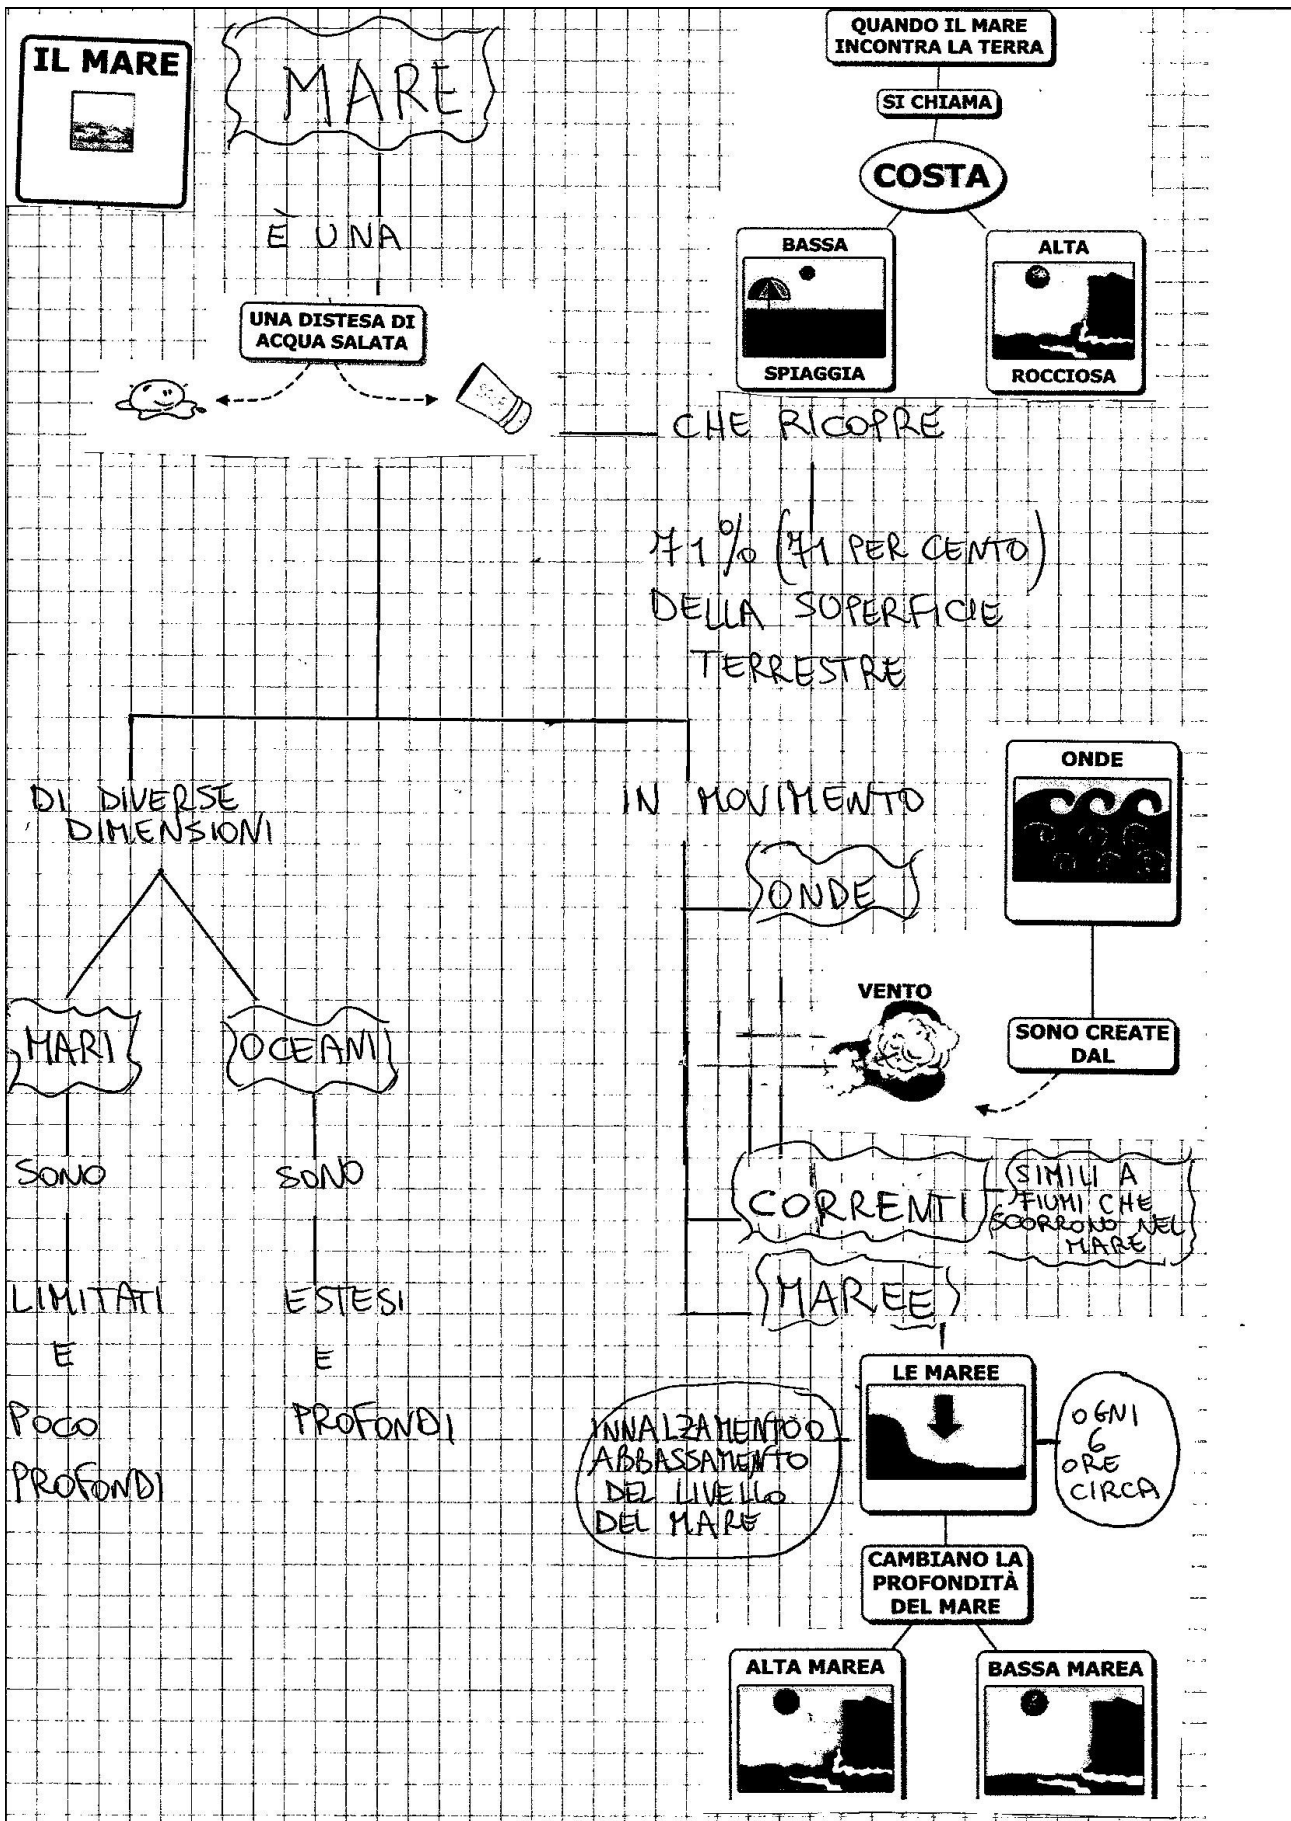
IL MARE

MARE

È UNA

UNA DISTESA DI ACQUA SALATA

QUANDO IL MARE INCONTRA LA TERRA

SI CHIAMA

COSTA

BASSA

SPIAGGIA

ALTA

ROCCIOSA

CHE RICOPRE

71% (71 PER CENTO) DELLA SUPERFICIE TERRESTRE

DI DIVERSE DIMENSIONI

MARI

SONO

LIMITATI

E

POCO PROFONDI

OCEANI

SONO

ESTESI

E

PROFONDI

IN MOVIMENTO

ONDE

ONDE

VENTO

SONO CREATE DAL

CORRENTI

SIMILI A FIUMI CHE SCORRONO NEL MARE

MAREE

LE MAREE

OGNI 6 ORE CIRCA

INNALZAMENTO O ABBASSAMENTO DEL LIVELLO DEL MARE

CAMBIANO LA PROFONDITÀ DEL MARE

ALTA MAREA

BASSA MAREA